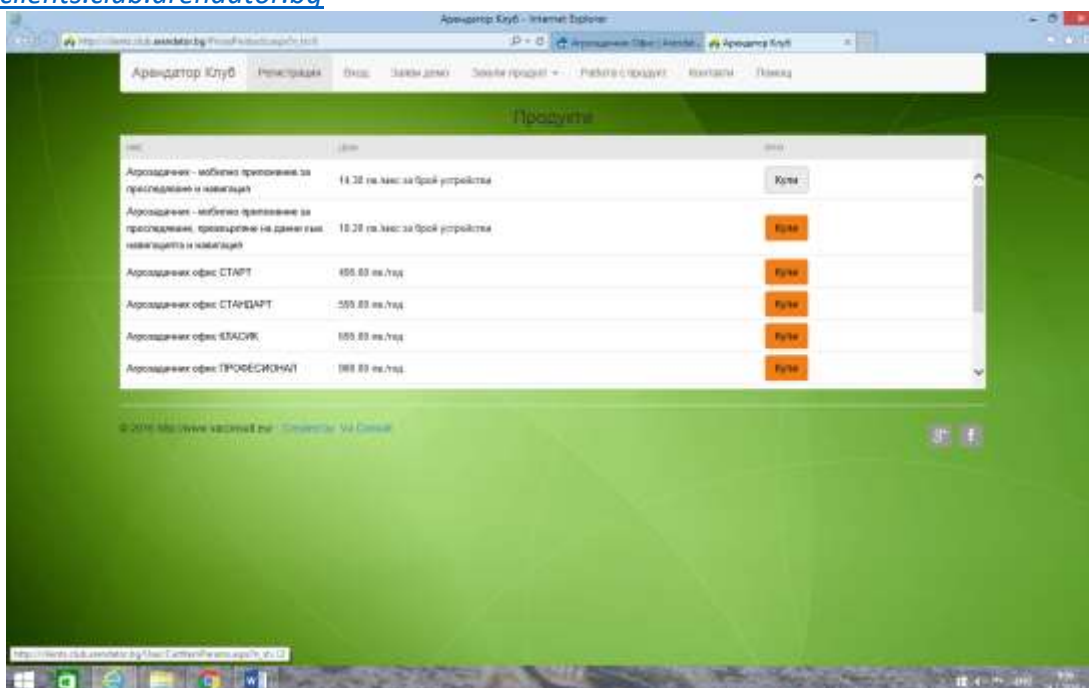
clients.club.arendator.bg

Арендатор Клуб - Internet Explorer

http://clients.club.arendator.bg/ProductsList.aspx

Арендатор Офис | Arendat... | Арендатор Клуб

Арендатор Клуб | Регистрация | Вход | Заяви демо | Заяви продукт | Работа с продукт | Контакти | Помощ

Продукти

| Име | Цена | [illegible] |
|---|---|---|
| Агроладчик - мобилно приложение за проследяване и навигация | 14.39 лв./мес за брой устройства | Купи |
| Агроладчик - мобилно приложение за проследяване, прехвърляне на данни към навигацията и навигация | 18.29 лв./мес за брой устройства | Купи |
| Агроладчик офис СТАРТ | 455.89 лв./год. | Купи |
| Агроладчик офис СТАНДАРТ | 555.89 лв./год. | Купи |
| Агроладчик офис КЛАСИК | 655.89 лв./год. | Купи |
| Агроладчик офис ПРОФЕСИОНАЛ | 988.89 лв./год. | Купи |

© 2016 http://www.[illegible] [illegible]

http://clients.club.arendator.bg/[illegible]